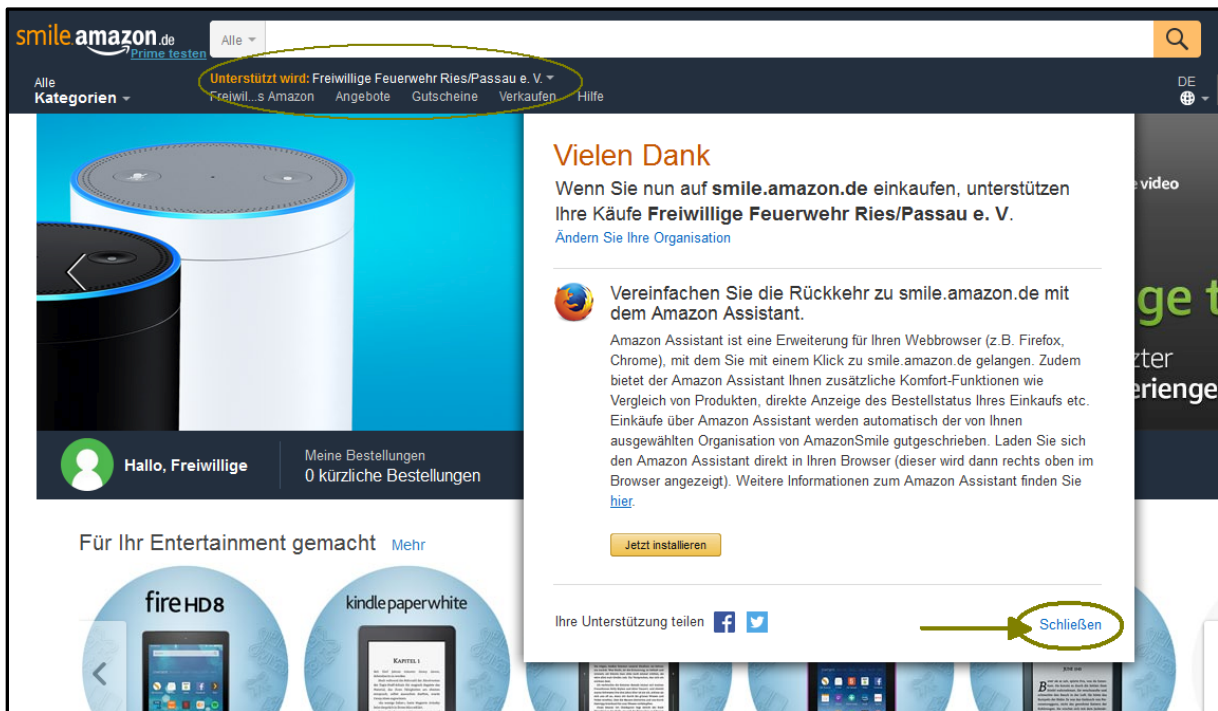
smile.amazon.de
Prime testen
Alle
Alle Kategorien
Unterstützt wird: Freiwillige Feuerwehr Ries/Passau e. V.
Freiwil...s Amazon Angebote Gutscheine Verkaufen Hilfe
DE

Vielen Dank
Wenn Sie nun auf **smile.amazon.de** einkaufen, unterstützen Ihre Käufe **Freiwillige Feuerwehr Ries/Passau e. V.**
Ändern Sie Ihre Organisation

Vereinfachen Sie die Rückkehr zu smile.amazon.de mit dem Amazon Assistant.
Amazon Assistant ist eine Erweiterung für Ihren Webbrowser (z.B. Firefox, Chrome), mit dem Sie mit einem Klick zu smile.amazon.de gelangen. Zudem bietet der Amazon Assistant Ihnen zusätzliche Komfort-Funktionen wie Vergleich von Produkten, direkte Anzeige des Bestellstatus Ihres Einkaufs etc. Einkäufe über Amazon Assistant werden automatisch der von Ihnen ausgewählten Organisation von AmazonSmile gutgeschrieben. Laden Sie sich den Amazon Assistant direkt in Ihren Browser (dieser wird dann rechts oben im Browser angezeigt). Weitere Informationen zum Amazon Assistant finden Sie hier.
Jetzt installieren

Ihre Unterstützung teilen
Schließen

e video
ge t
zter
eriange

Hallo, Freiwillige
Meine Bestellungen
0 kürzliche Bestellungen

Für Ihr Entertainment gemacht Mehr
fire HD8
kindle paperwhite